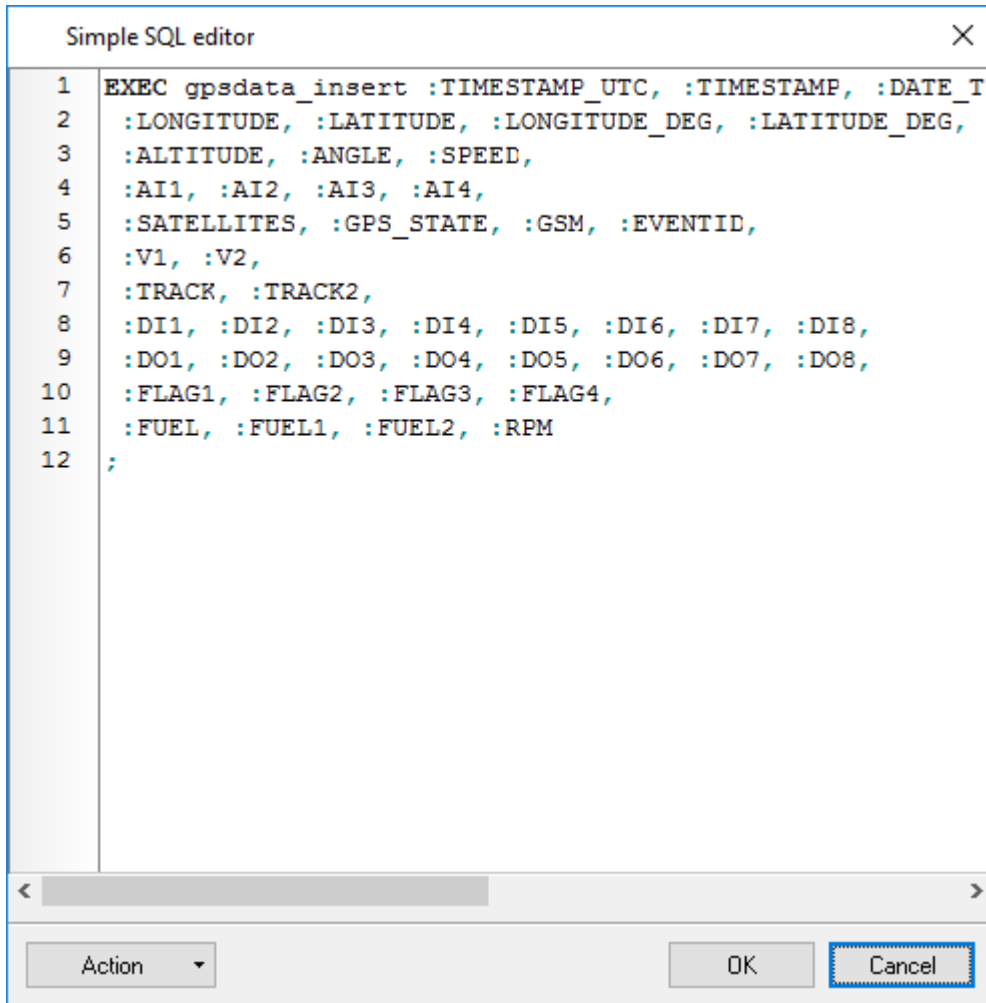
Simple SQL editor

1 EXEC gpsdata_insert :TIMESTAMP_UTC, :TIMESTAMP, :DATE_T
2 :LONGITUDE, :LATITUDE, :LONGITUDE_DEG, :LATITUDE_DEG,
3 :ALTITUDE, :ANGLE, :SPEED,
4 :AI1, :AI2, :AI3, :AI4,
5 :SATELLITES, :GPS_STATE, :GSM, :EVENTID,
6 :V1, :V2,
7 :TRACK, :TRACK2,
8 :DI1, :DI2, :DI3, :DI4, :DI5, :DI6, :DI7, :DI8,
9 :DO1, :DO2, :DO3, :DO4, :DO5, :DO6, :DO7, :DO8,
10 :FLAG1, :FLAG2, :FLAG3, :FLAG4,
11 :FUEL, :FUEL1, :FUEL2, :RPM
12 ;

Action

OK

Cancel